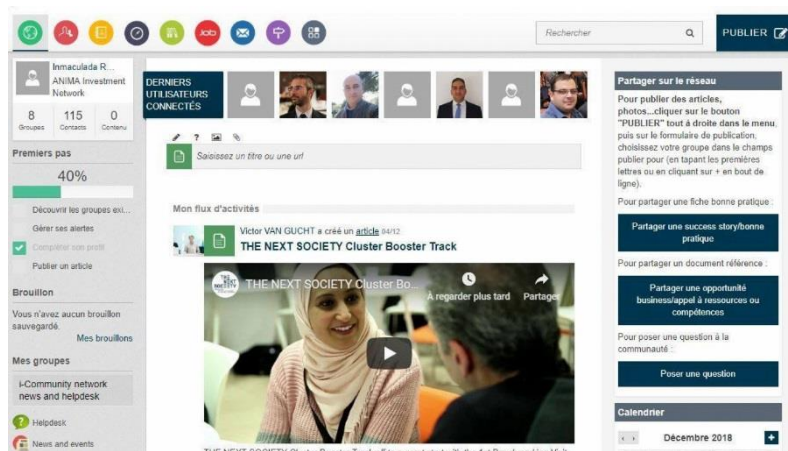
Job

Rechercher

PUBLIER

Inmaculada R...
ANIMA Investment Network

8 Groupes
115 Contacts
0 Contenu

Premiers pas

40%

Découvrir les groupes exi...
Gérer ses alertes
Compléter son profil
Publier un article

Brouillon

Vous n'avez aucun brouillon sauvegardé.

Mes brouillons

Mes groupes

i-Community network news and helpdesk

Helpdesk

News and events

DERNIERS UTILISATEURS CONNECTÉS

?

Saisissez un titre ou une url

Mon flux d'activités

Victor VAN GUCHT a créé un article 04/12

THE NEXT SOCIETY Cluster Booster Track

THE NEXT SOCIETY Cluster Bo...

À regarder plus tard

Partager

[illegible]

Partager sur le réseau

Pour publier des articles, photos...cliquer sur le bouton "PUBLIER" tout à droite dans le menu, puis sur le formulaire de publication, choisissez votre groupe dans le champs publier pour (en tapant les premières lettres ou en cliquant sur + en bout de ligne).

Pour partager une fiche bonne pratique :

Partager une success story/bonne pratique

Pour partager un document référence :

Partager une opportunité business/appel à ressources ou compétences

Pour poser une question à la communauté :

Poser une question

Calendrier

Décembre 2018